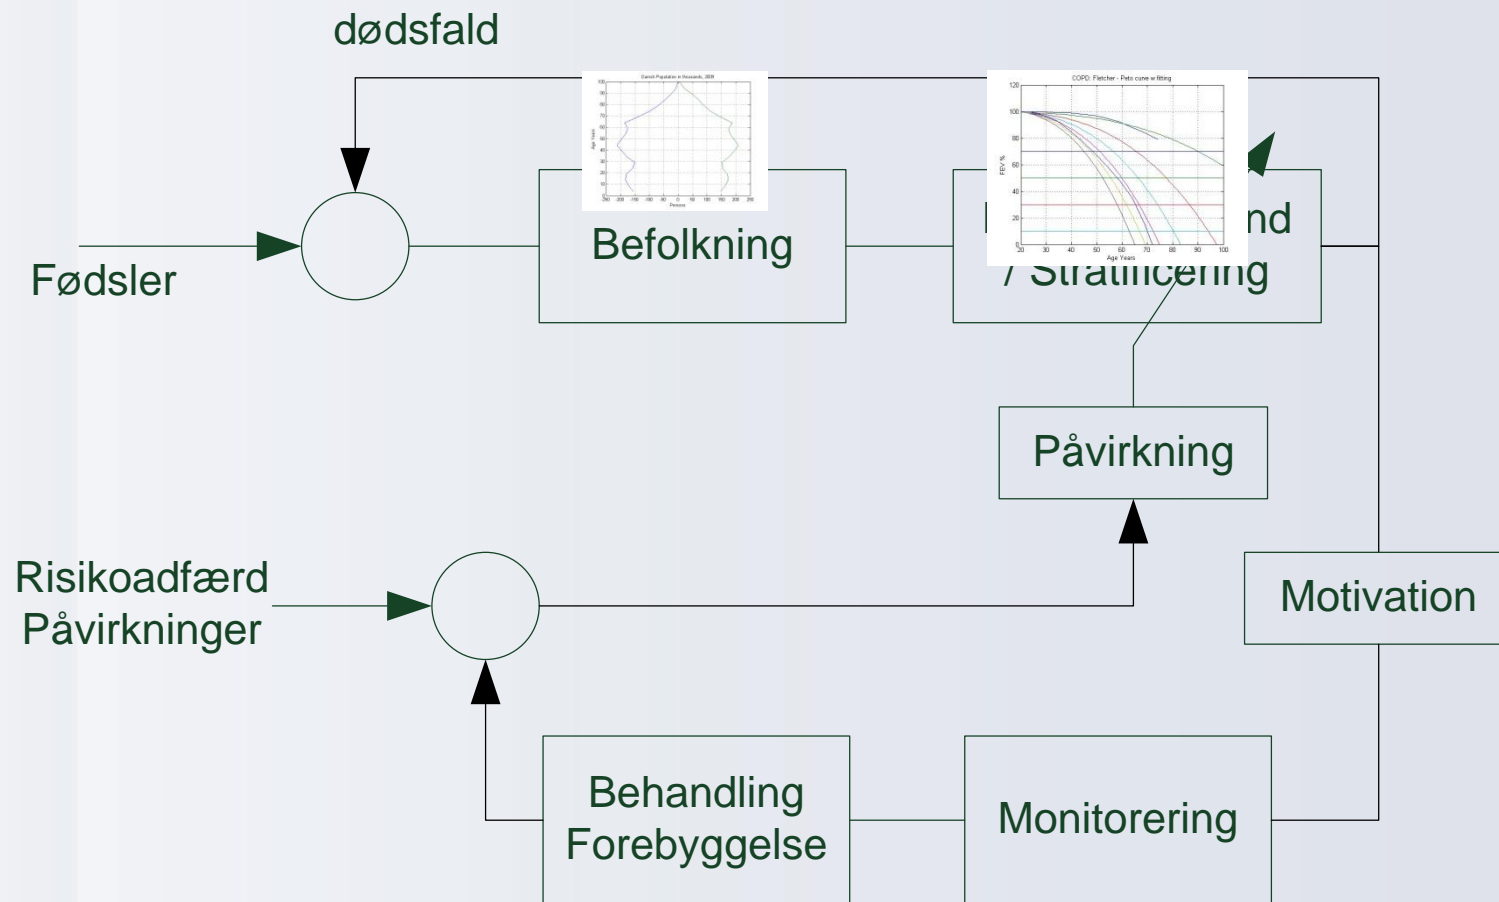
dødsfald

Danish Population in thousands, 2009

Age Years

Persons

COPD: Fletcher - Peto curve w fitting

120

100

80

60

40

20

0

FEV %

20 30 40 50 60 70 80 90 100

Age Years

Fødsler

Befolkning

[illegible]nd
/ Stratificering

Påvirkning

Risikoadfærd
Påvirkninger

Motivation

Behandling
Forebyggelse

Monitorering